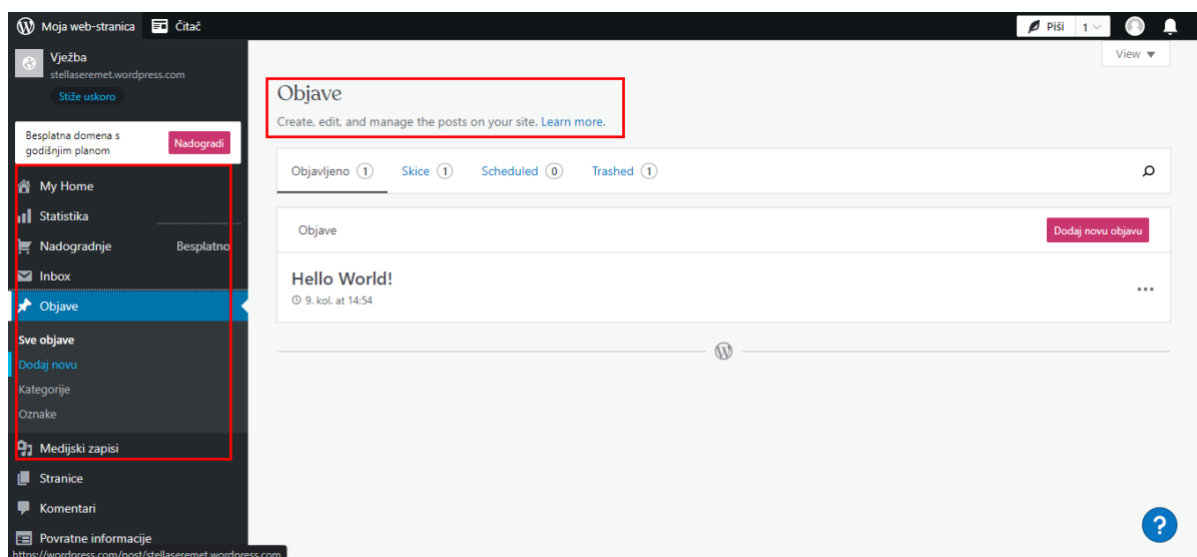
Moja web-stranica Čitač

Piši 1

Vježba
stellaseremet.wordpress.com
Stiže uskoro

Besplatna domena s godišnjim planom
Nadogradi

My Home
Statistika
Nadogradnje Besplatno
Inbox
Objave
Sve objave
Dodaj novu
Kategorije
Oznake
Medijski zapisi
Stranice
Komentari
Povratne informacije

https://wordpress.com/post/stellaseremet.wordpress.com

View

Objave
Create, edit, and manage the posts on your site. Learn more.

Objavljeno 1 Skice 1 Scheduled 0 Trashed 1

Objave
Dodaj novu objavu

Hello World!
9. kol. at 14:54

...

?